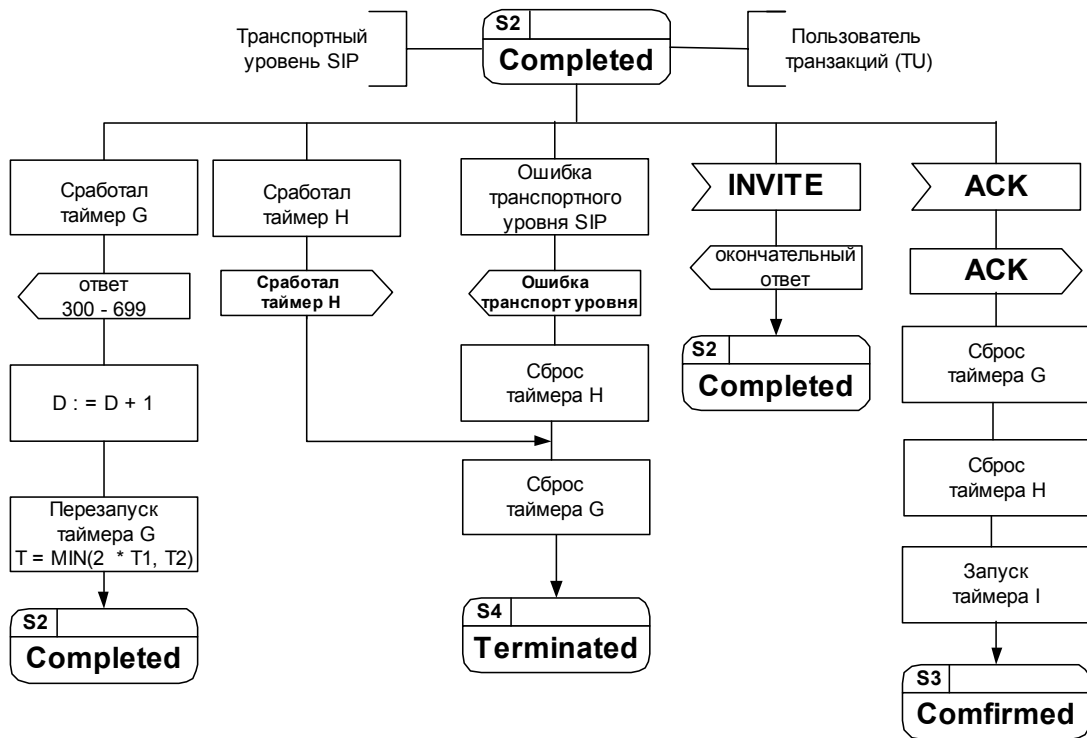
Транспортный уровень SIP

S2
Completed

Пользователь транзакций (TU)

Сработал таймер G

ответ 300 - 699

D : = D + 1

Перезапуск таймера G
T = MIN(2 * T1, T2)

S2
Completed

Сработал таймер H

Сработал таймер H

Ошибка транспортного уровня SIP

Ошибка транспорт уровня

Сброс таймера H

Сброс таймера G

S4
Terminated

INVITE

окончательный ответ

S2
Completed

ACK

ACK

Сброс таймера G

Сброс таймера H

Запуск таймера I

S3
Comfirmed